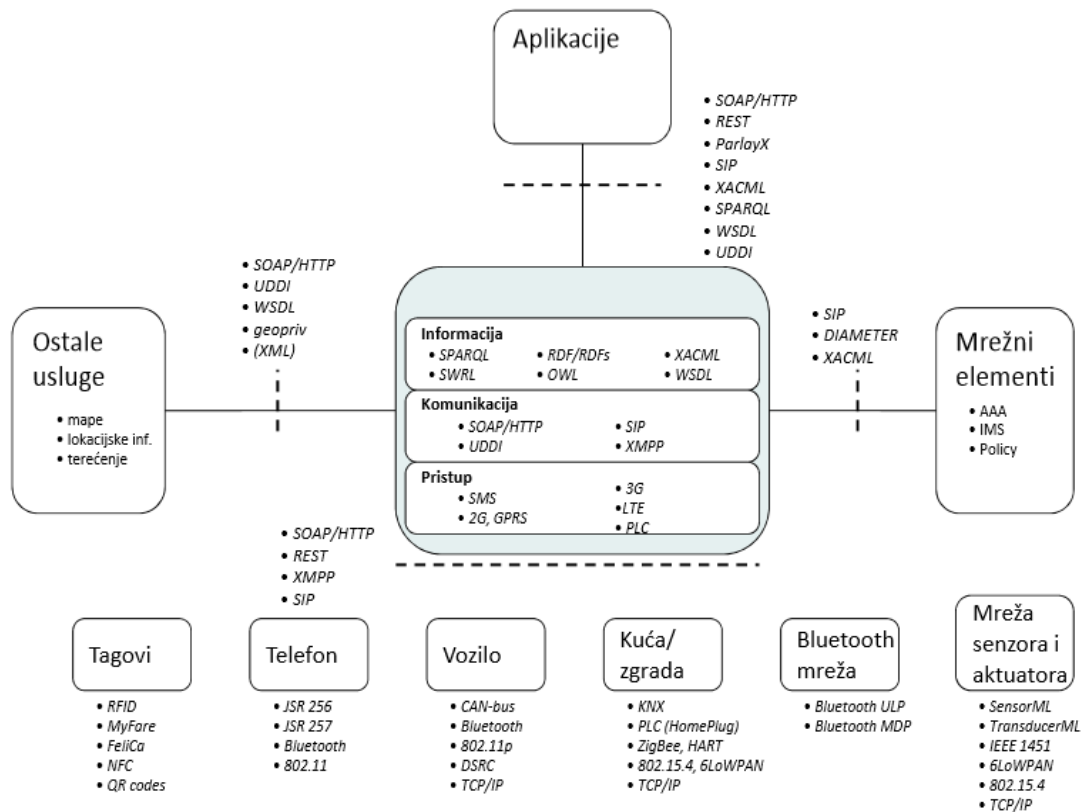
Aplikacije

• SOAP/HTTP
• REST
• ParlayX
• SIP
• XACML
• SPARQL
• WSDL
• UDDI

• SOAP/HTTP
• UDDI
• WSDL
• geopriv
• (XML)

Ostale usluge
• mape
• lokacijske inf.
• terećenje

Informacija
• SPARQL
• SWRL
• RDF/RDFs
• OWL
• XACML
• WSDL

Komunikacija
• SOAP/HTTP
• UDDI
• SIP
• XMPP

Pristup
• SMS
• 2G, GPRS
• 3G
• LTE
• PLC

• SIP
• DIAMETER
• XACML

Mrežni elementi
• AAA
• IMS
• Policy

• SOAP/HTTP
• REST
• XMPP
• SIP

Tagovi
• RFID
• MyFare
• FeliCa
• NFC
• QR codes

Telefon
• JSR 256
• JSR 257
• Bluetooth
• 802.11

Vozilo
• CAN-bus
• Bluetooth
• 802.11p
• DSRC
• TCP/IP

Kuća/ zgrada
• KNX
• PLC (HomePlug)
• ZigBee, HART
• 802.15.4, 6LoWPAN
• TCP/IP

Bluetooth mreža
• Bluetooth ULP
• Bluetooth MDP

Mreža senzora i aktuatora
• SensorML
• TransducerML
• IEEE 1451
• 6LoWPAN
• 802.15.4
• TCP/IP